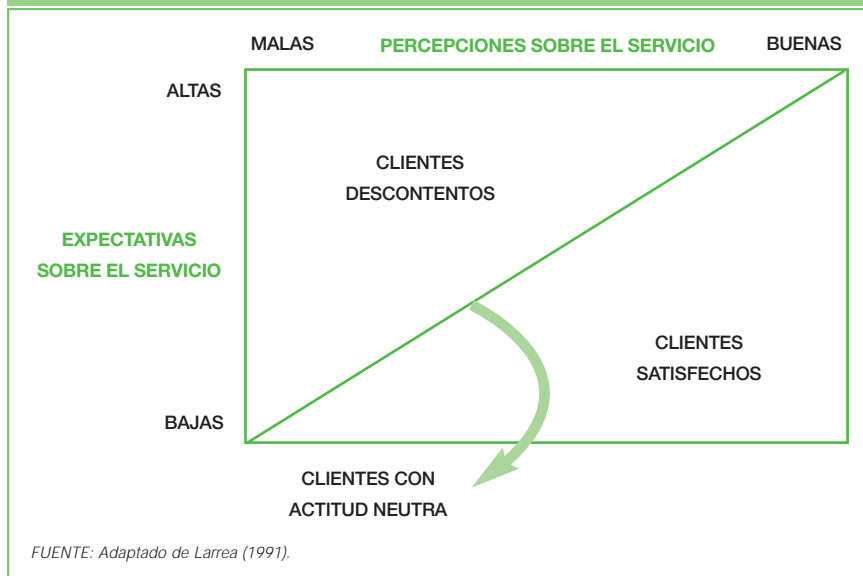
MALAS

PERCEPCIONES SOBRE EL SERVICIO

BUENAS

ALTAS

CLIENTES DESCONTENTOS

EXPECTATIVAS SOBRE EL SERVICIO

CLIENTES SATISFECHOS

BAJAS

CLIENTES CON ACTITUD NEUTRA

FUENTE: Adaptado de Larrea (1991).